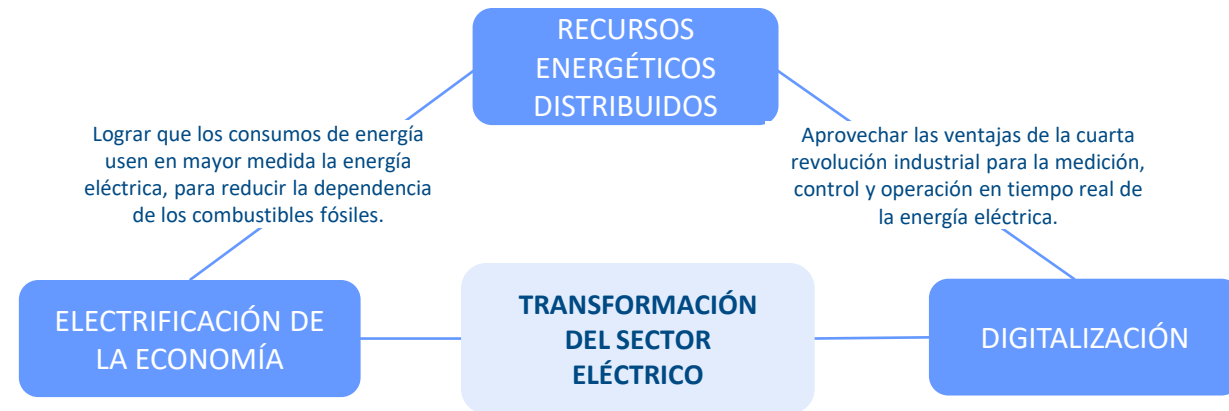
RECURSOS ENERGÉTICOS DISTRIBUIDOS

Lograr que los consumos de energía usen en mayor medida la energía eléctrica, para reducir la dependencia de los combustibles fósiles.

Aprovechar las ventajas de la cuarta revolución industrial para la medición, control y operación en tiempo real de la energía eléctrica.

ELECTRIFICACIÓN DE LA ECONOMÍA

TRANSFORMACIÓN DEL SECTOR ELÉCTRICO

DIGITALIZACIÓN